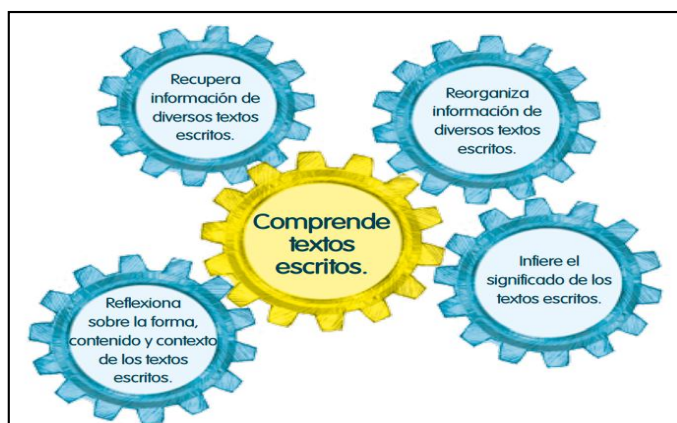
Recupera información de diversos textos escritos.

Reorganiza información de diversos textos escritos.

Comprende textos escritos.

Infiere el significado de los textos escritos.

Reflexiona sobre la forma, contenido y contexto de los textos escritos.